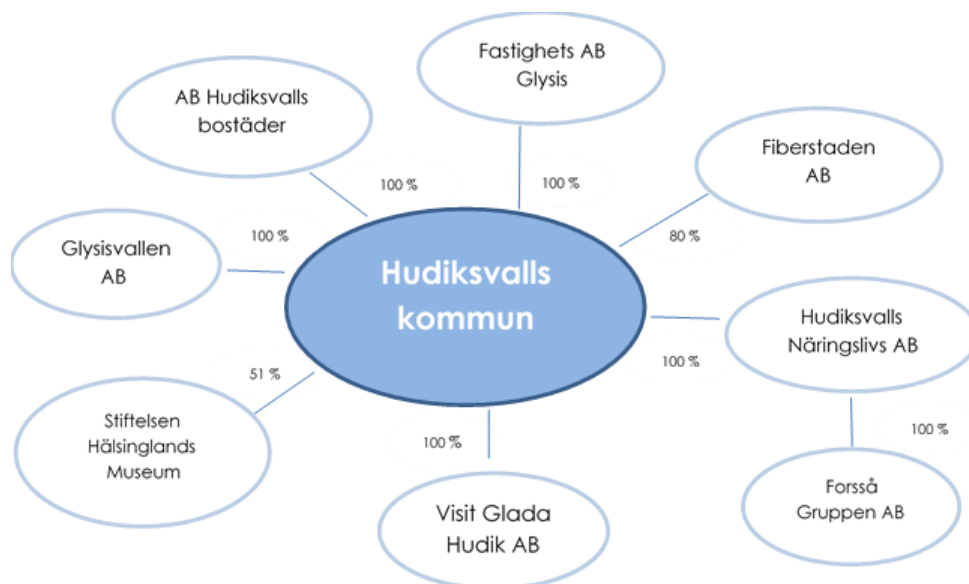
Fastighets AB Glysis

AB Hudiksvalls bostäder

Fiberstaden AB

100 %

100 %

Glysisvallen AB

100 %

80 %

Hudiksvalls kommun

Hudiksvalls Näringslivs AB

100 %

51 %

Stiftelsen Hälsinglands Museum

100 %

100 %

Forsså Gruppen AB

Visit Glada Hudik AB